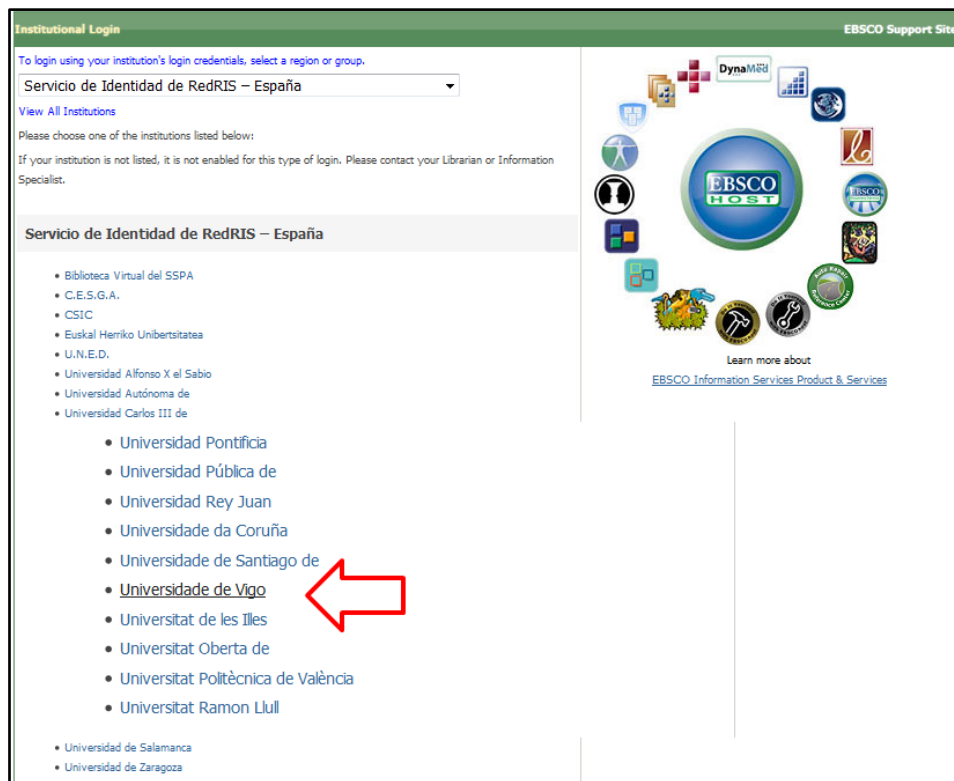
Institutional Login

EBSCO Support Site

To login using your institution's login credentials, select a region or group.

Servicio de Identidad de RedRIS – España

View All Institutions

Please choose one of the institutions listed below:

If your institution is not listed, it is not enabled for this type of login. Please contact your Librarian or Information Specialist.

Servicio de Identidad de RedRIS – España

- Biblioteca Virtual del SSPA
- C.E.S.G.A.
- CSIC
- Euskal Herriko Unibertsitatea
- U.N.E.D.
- Universidad Alfonso X el Sabio
- Universidad Autónoma de
- Universidad Carlos III de
- Universidad Pontificia
- Universidad Pública de
- Universidad Rey Juan
- Universidade da Coruña
- Universidade de Santiago de
- Universidade de Vigo
- Universitat de les Illes
- Universitat Oberta de
- Universitat Politècnica de València
- Universitat Ramon Llull
- Universidad de Salamanca
- Universidad de Zaragoza

DynaMed

EBSCO HOST

Auto Repair Reference Center

Learn more about

EBSCO Information Services Product & Services